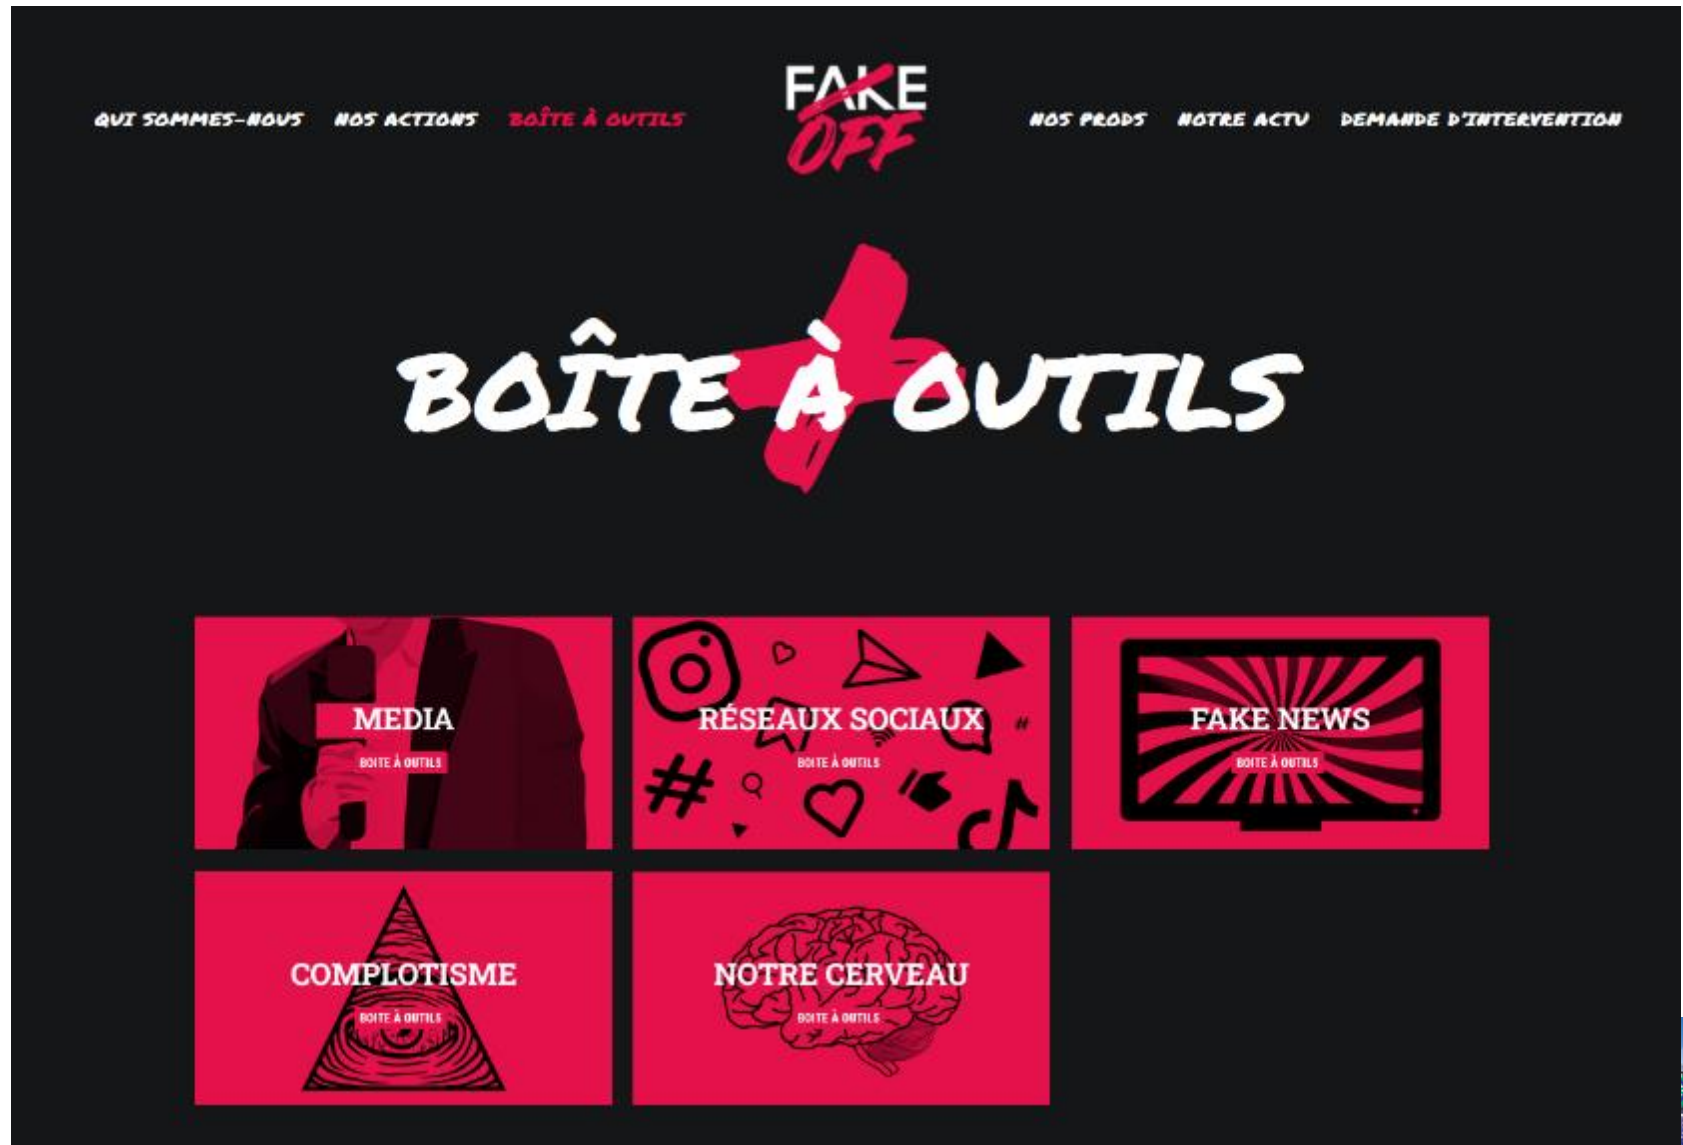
QUI SOMMES-NOUS NOS ACTIONS BOÎTE À OUTILS

FAKE OFF

NOS PRODS NOTRE ACTU DEMANDE D'INTERVENTION

BOÎTE À OUTILS

MEDIA
BOITE À OUTILS

RÉSEAUX SOCIAUX
BOITE À OUTILS

FAKE NEWS
BOITE À OUTILS

COMPLOTISME
BOITE À OUTILS

NOTRE CERVEAU
BOITE À OUTILS